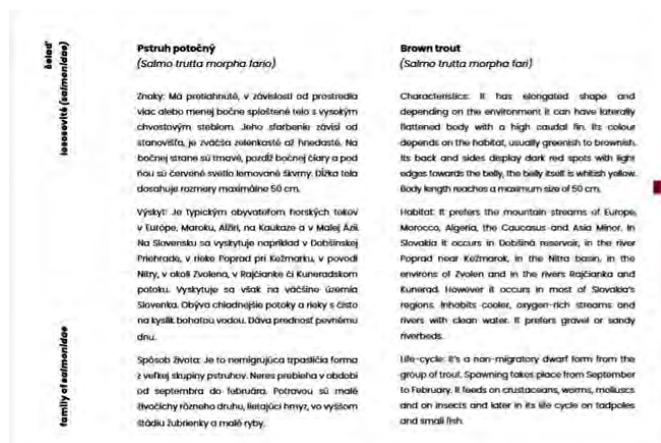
čeľaď lososovité (salmonidae)

Pstruh potočný
(Salmo trutta morpha fario)

Znaky: Má pretiahnuté, v závislosti od prostredia viac alebo menej bočne sploštené telo s vysokým chvostovým steblom. Jeho sfarbenie závisí od stanovišťa, je zväčša zelenkasté až hnedasté. Na bočnej strane sú tmavé, pozdĺž bočnej čiary a pod ňou sú červené svetlo lemované škvrny. Dĺžka tela dosahuje rozmery maximálne 50 cm.

Výskyt: Je typickým obyvateľom horských tokov v Európe, Maroku, Alžíri, na Kaukaze a v Malej Ázii. Na Slovensku sa vyskytuje napríklad v Dobšinskej Priehrade, v rieke Poprad pri Kežmarku, v povodí Nitry, v okolí Zvolena, v Rajčianke či Kuneradskom potoku. Vyskytuje sa však na väčšine územia Slovenka. Obýva chladnejšie potoky a rieky s čisto na kyslík bohatou vodou. Dáva prednosť pevnému dnu.

Spôsob života: Je to nemigrujúca trpasličia forma z veľkej skupiny pstruhov. Neres prebieha v období od septembra do februára. Potravou sú malé živočíchy rôzneho druhu, lietajúci hmyz, vo vyššom štádiu žubrienky a malé ryby.

family of salmonidae

Brown trout
(Salmo trutta morpha fari)

Characteristics: It has elongated shape and depending on the environment it can have laterally flattened body with a high caudal fin. Its colour depends on the habitat, usually greenish to brownish. Its back and sides display dark red spots with light edges towards the belly, the belly itself is whitish yellow. Body length reaches a maximum size of 50 cm.

Habitat: It prefers the mountain streams of Europe, Morocco, Algeria, the Caucasus and Asia Minor. In Slovakia it occurs in Dobšiná reservoir, in the river Poprad near Kežmarok, in the Nitra basin, in the environs of Zvolen and in the rivers Rajčianka and Kunerad. However it occurs in most of Slovakia's regions. Inhabits cooler, oxygen-rich streams and rivers with clean water. It prefers gravel or sandy riverbeds.

Life-cycle: It's a non-migratory dwarf form from the group of trout. Spawning takes place from September to February. It feeds on crustaceans, worms, molluscs and on insects and later in its life cycle on tadpoles and small fish.